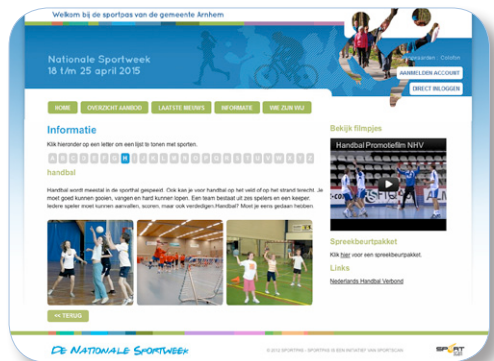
Welkom bij de sportpas van de gemeente Arnhem

Nationale Sportweek
18 t/m 25 april 2015

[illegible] | Colofon

AANMELDEN ACCOUNT

DIRECT INLOGGEN

HOME | OVERZICHT AANBOD | LAATSTE NIEUWS | INFORMATIE | WIE ZIJN WIJ

Informatie

Klik hieronder op een letter om een lijst te tonen met sporten.

A B C D E F G H I J K L M N O P Q R S T U V W X Y Z

handbal

Handbal wordt meestal in de sporthal gespeeld. Ook kan je voor handbal op het veld of op het strand terecht. Je moet goed kunnen gooien, vangen en hard kunnen lopen. Een team bestaat uit zes spelers en een keeper. Iedere speler moet kunnen aanvallen, scoren, maar ook verdedigen.Handbal? Moet je eens gedaan hebben.

<< TERUG

Bekijk filmpjes

Handbal Promotefilm NHV

Spreekbeurtpakket

Klik hier voor een spreekbeurtpakket.

Links

Nederlands Handbal Verbond

De Nationale Sportweek

© 2012 SPORTPAS - SPORTPAS IS EEN INITIATIEF VAN SPORTSERVICE

SPORT